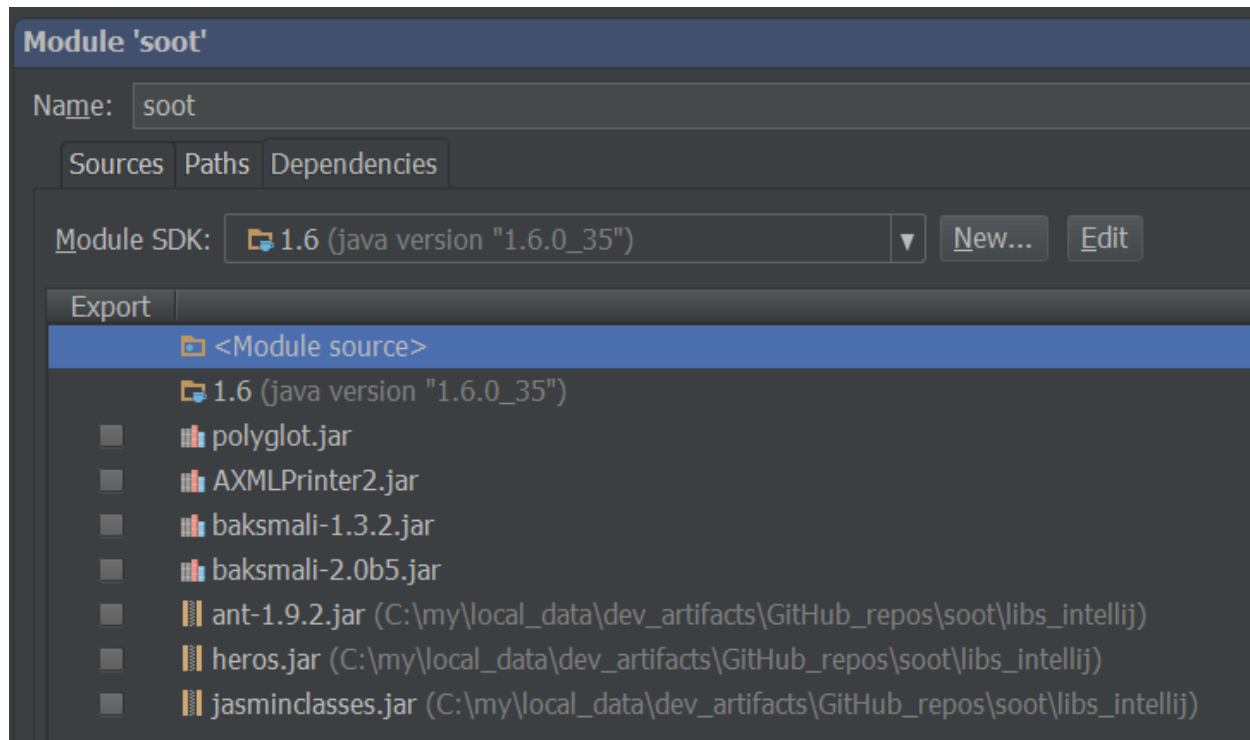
Module 'soot'

Name: soot

Sources Paths Dependencies

Module SDK: 1.6 (java version "1.6.0_35") New... Edit

Export

<Module source>

1.6 (java version "1.6.0_35")

polyglot.jar

AXMLPrinter2.jar

baksmali-1.3.2.jar

baksmali-2.0b5.jar

ant-1.9.2.jar (C:\my\local_data\dev_artifacts\GitHub_repos\soot\libs_intellij)

heros.jar (C:\my\local_data\dev_artifacts\GitHub_repos\soot\libs_intellij)

jasminclasses.jar (C:\my\local_data\dev_artifacts\GitHub_repos\soot\libs_intellij)